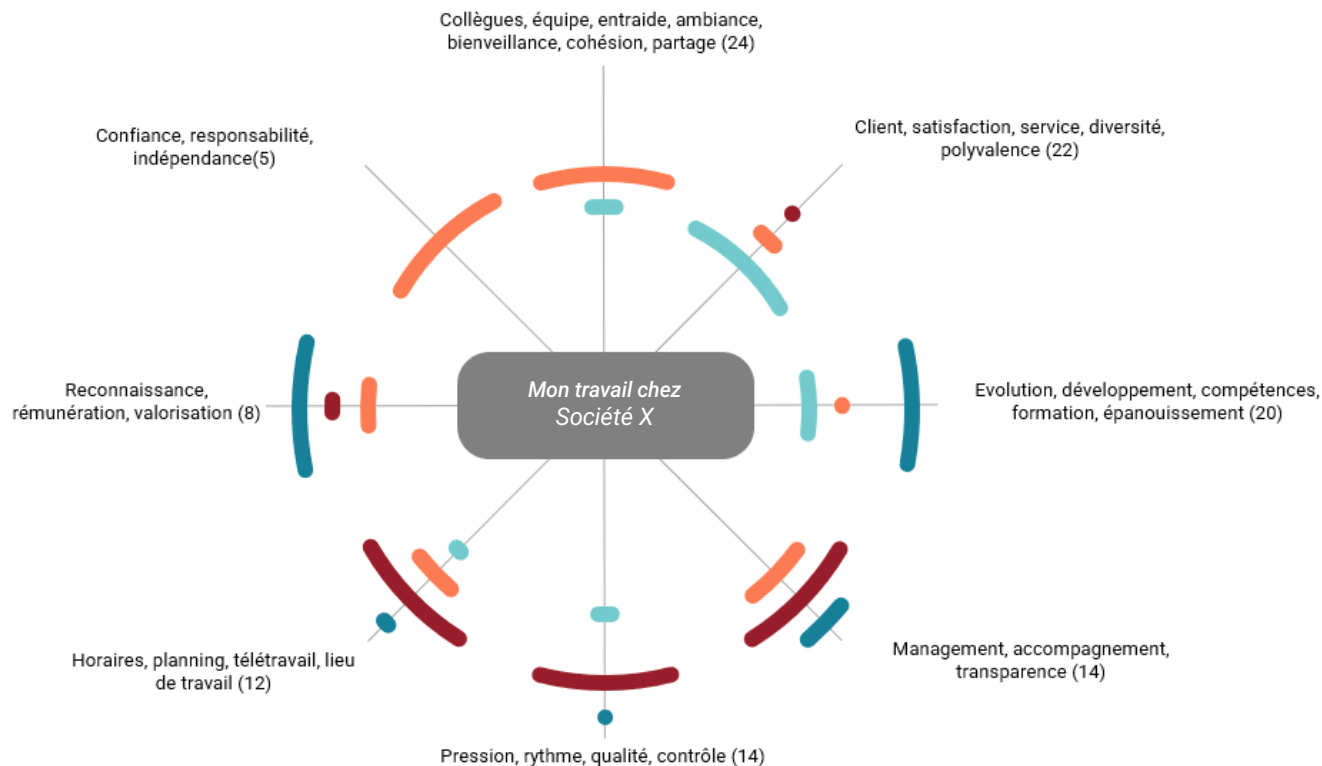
Collègues, équipe, entraide, ambiance, bienveillance, cohésion, partage (24)

Confiance, responsabilité, indépendance(5)

Client, satisfaction, service, diversité, polyvalence (22)

Reconnaissance, rémunération, valorisation (8)

Mon travail chez Société X

Evolution, développement, compétences, formation, épanouissement (20)

Horaires, planning, télétravail, lieu de travail (12)

Management, accompagnement, transparence (14)

Pression, rythme, qualité, contrôle (14)